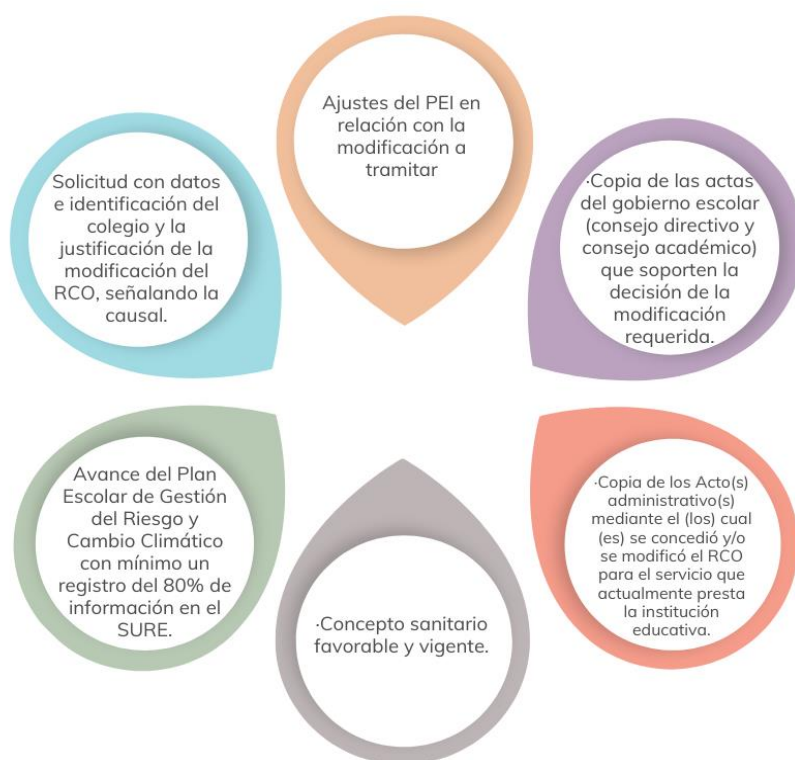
Ajustes del PEI en relación con la modificación a tramitar

·Copia de las actas del gobierno escolar (consejo directivo y consejo académico) que soporten la decisión de la modificación requerida.

·Copia de los Acto(s) administrativo(s) mediante el (los) cual (es) se concedió y/o se modificó el RCO para el servicio que actualmente presta la institución educativa.

·Concepto sanitario favorable y vigente.

Avance del Plan Escolar de Gestión del Riesgo y Cambio Climático con mínimo un registro del 80% de información en el SURE.

Solicitud con datos e identificación del colegio y la justificación de la modificación del RCO, señalando la causal.